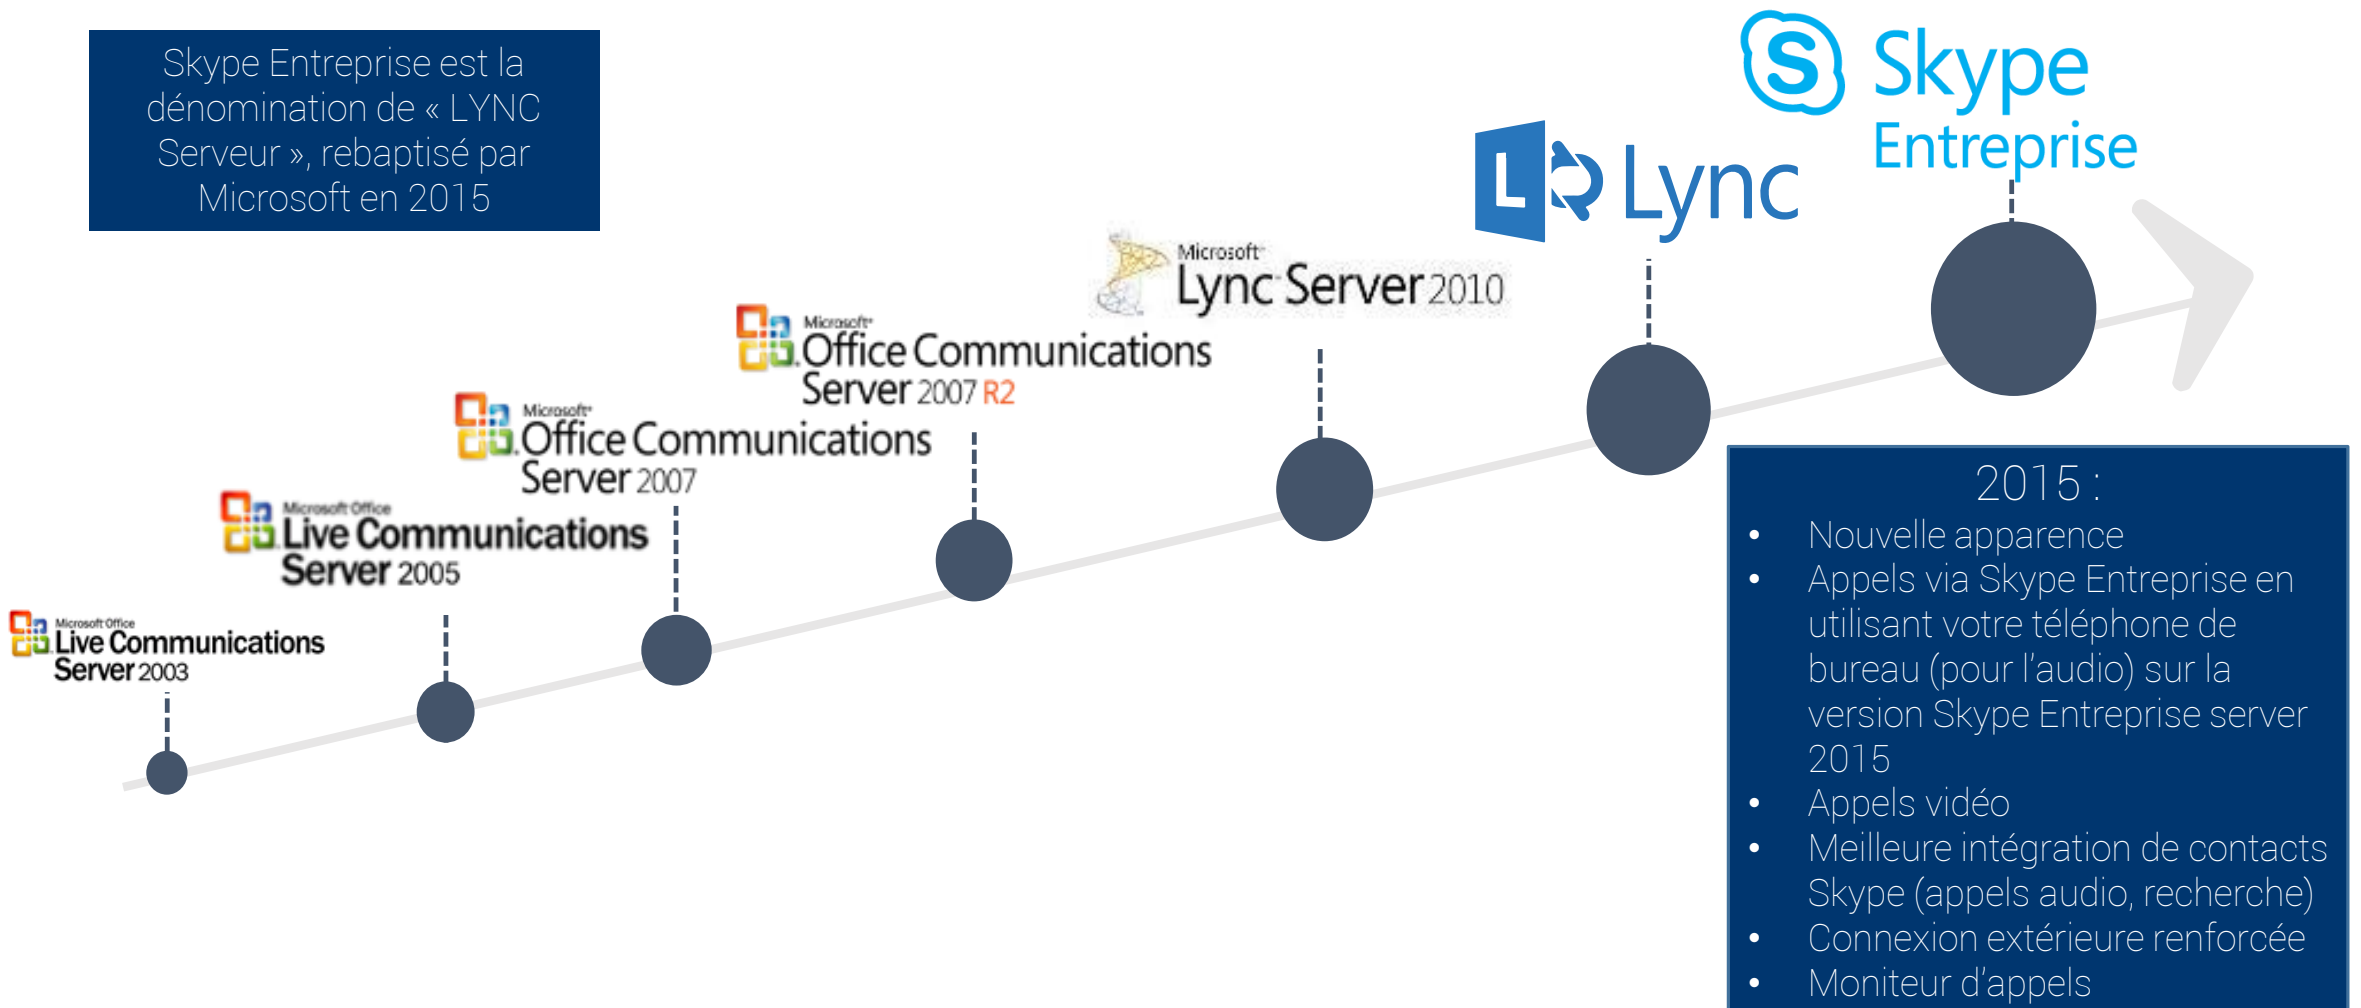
Skype Entreprise est la dénomination de « LYNC Serveur », rebaptisé par Microsoft en 2015

Skype Entreprise

Lync

Microsoft Lync Server 2010

Microsoft Office Communications Server 2007 R2

Microsoft Office Communications Server 2007

Microsoft Office Live Communications Server 2005

Microsoft Office Live Communications Server 2003

2015 :
- Nouvelle apparence
- Appels via Skype Entreprise en utilisant votre téléphone de bureau (pour l'audio) sur la version Skype Entreprise server 2015
- Appels vidéo
- Meilleure intégration de contacts Skype (appels audio, recherche)
- Connexion extérieure renforcée
- Moniteur d'appels